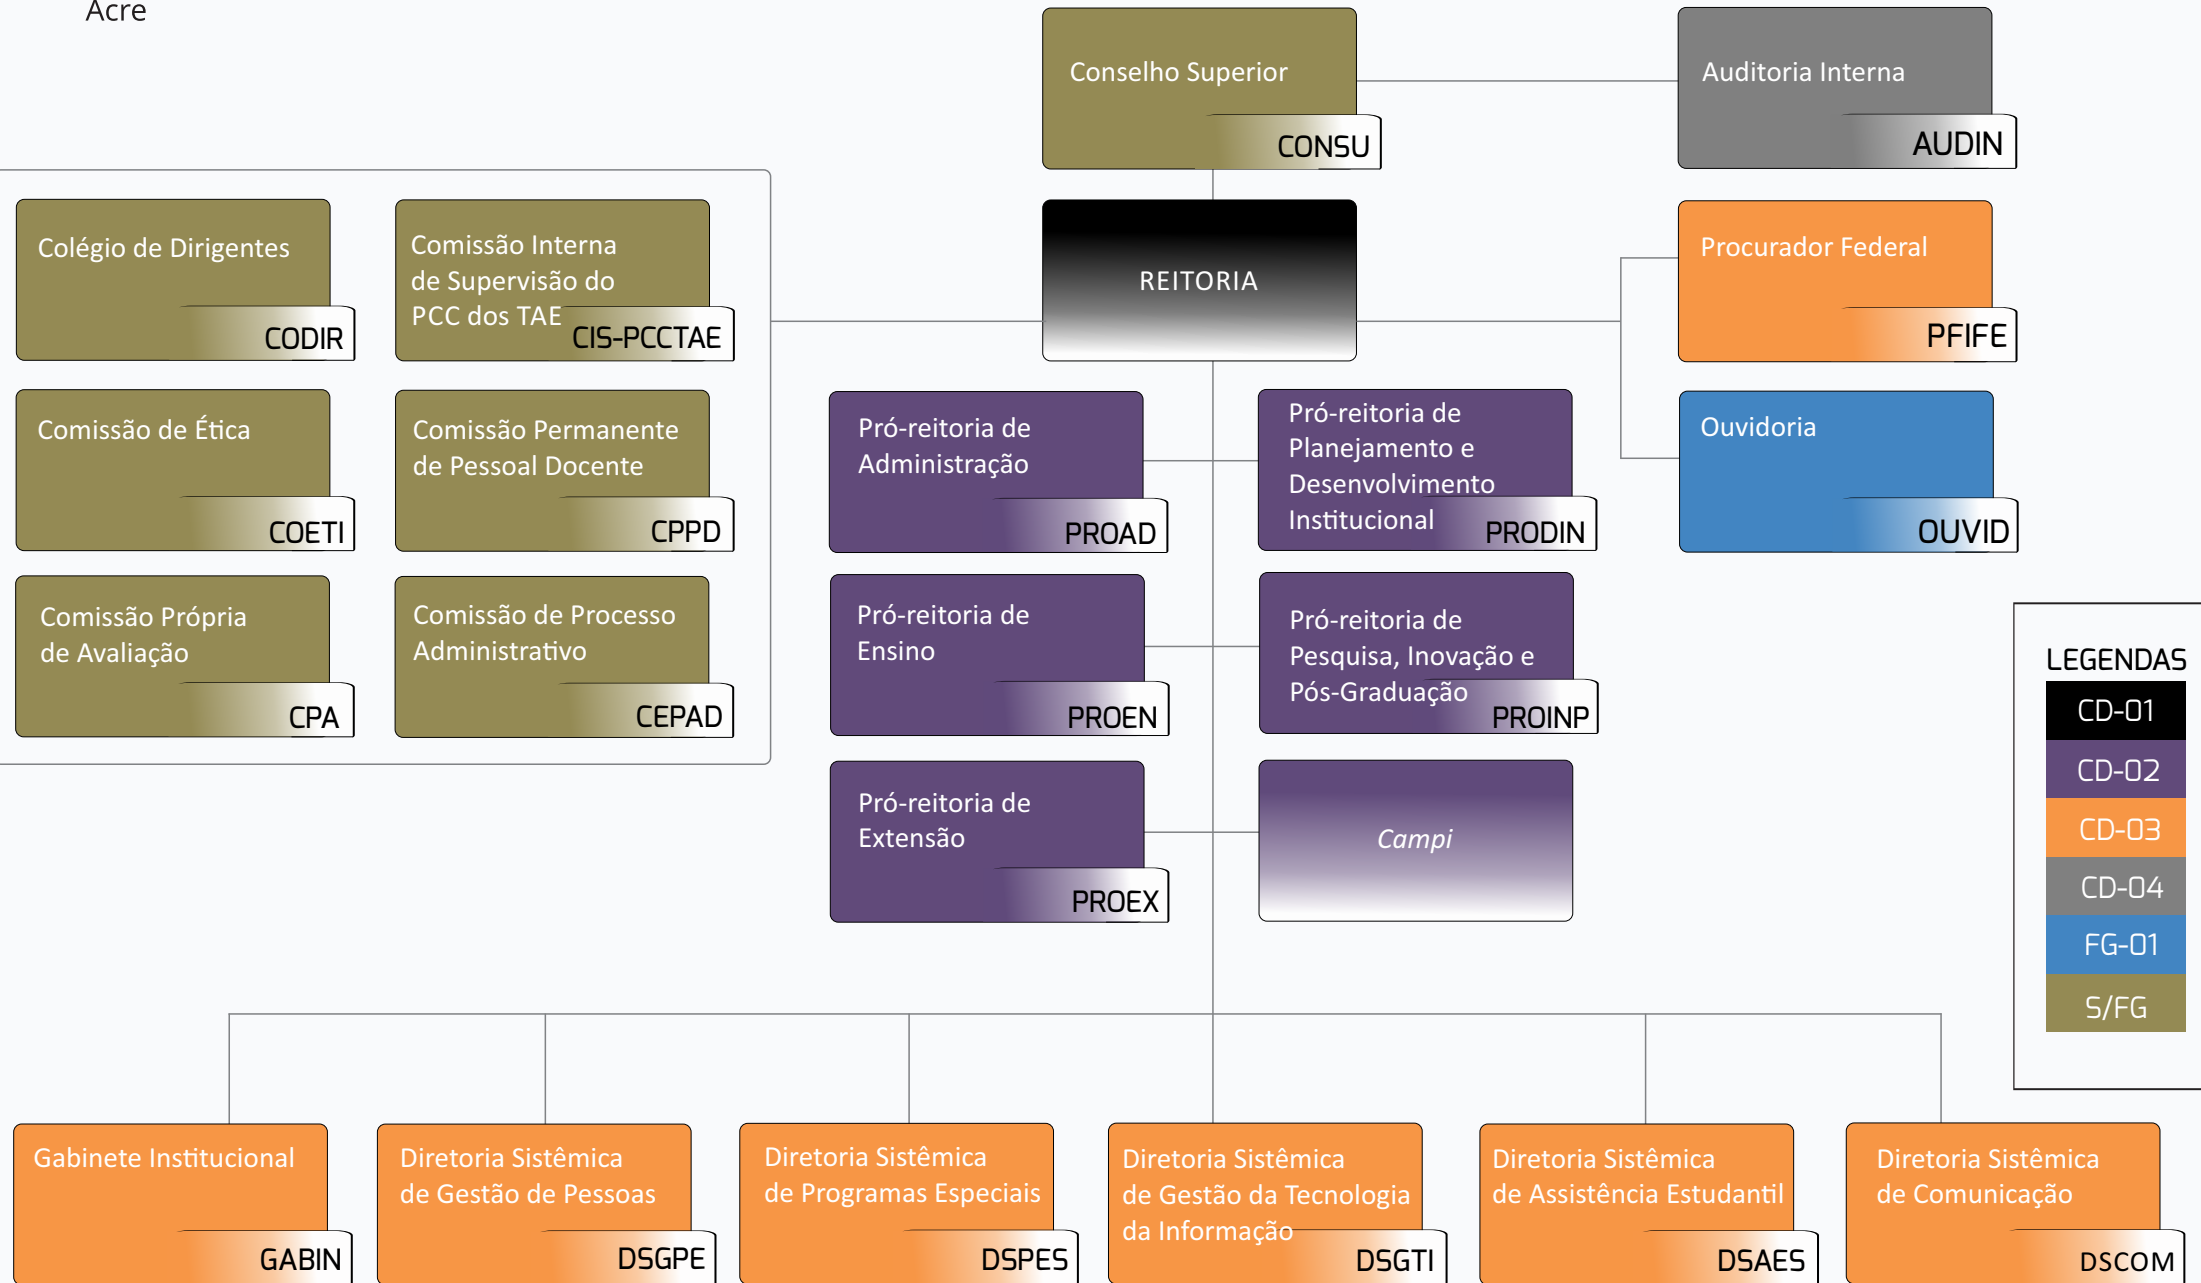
Acre

Conselho Superior
CONSU

Auditoria Interna
AUDIN

Colégio de Dirigentes
CODIR

Comissão Interna de Supervisão do PCC dos TAE
CIS-PCCTAE

REITORIA

Procurador Federal
PFIFE

Comissão de Ética
COETI

Comissão Permanente de Pessoal Docente
CPPD

Pró-reitoria de Administração
PROAD

Pró-reitoria de Planejamento e Desenvolvimento Institucional
PRODIN

Ouvidoria
OUVID

Comissão Própria de Avaliação
CPA

Comissão de Processo Administrativo
CEPAD

Pró-reitoria de Ensino
PROEN

Pró-reitoria de Pesquisa, Inovação e Pós-Graduação
PROINP

LEGENDAS
CD-01
CD-02
CD-03
CD-04
FG-01
S/FG

Pró-reitoria de Extensão
PROEX

Campi

Gabinete Institucional
GABIN

Diretoria Sistêmica de Gestão de Pessoas
DSGPE

Diretoria Sistêmica de Programas Especiais
DSPES

Diretoria Sistêmica de Gestão da Tecnologia da Informação
DSGTI

Diretoria Sistêmica de Assistência Estudantil
DSAES

Diretoria Sistêmica de Comunicação
DSCOM